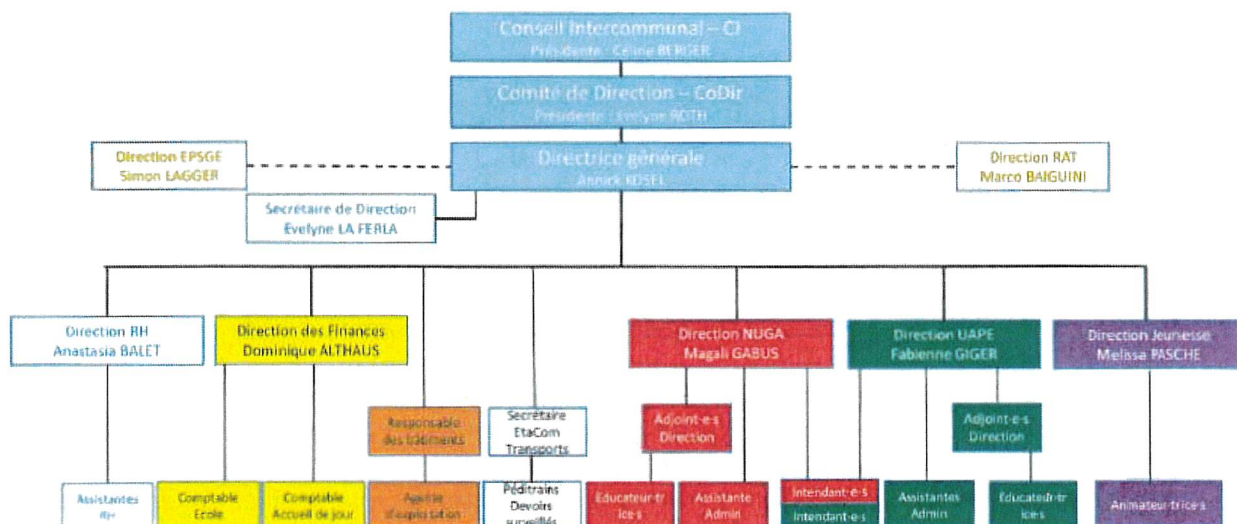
Conseil Intercommunal – CI
Présidente : Céline BERGER

Comité de Direction – CoDir
Présidente : Evelyne ROTH

Direction EPSGE
Simon LAGGER

Directrice générale
Annick KOSEL

Direction RAT
Marco BAIGUINI

Secrétaire de Direction
Evelyne LA FERLA

Direction RH
Anastasia BALET

Direction des Finances
Dominique ALTHAUS

Direction NUGA
Magali GABUS

Direction UAPE
Fabienne GIGER

Direction Jeunesse
Melissa PASCHE

Responsable des bâtiments

Secrétaire EtaCom Transports

Adjoint-e-s Direction

Adjoint-e-s Direction

Assistantes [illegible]

Comptable Ecole

Comptable Accueil de jour

Agent-e d'exploitation

Pédibus Devoirs surveillés

Educateur-tr ice-s

Assistante Admin

Intendant-e-s

Intendant-e-s

Assistantes Admin

Educateur-tr ice-s

Animateur-trice-s